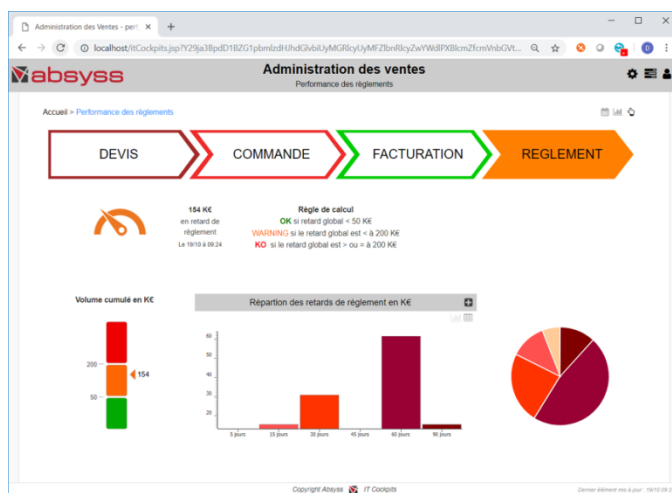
Administration des Ventes - perf ×  +

localhost/itCockpits.jsp?Y29ja3BpdD1BZG1pbmlzdHJhdGlvbiUyMGRlcyUyMFZlbnRlcyZwYWdlPXBlcmZfcmVnbGVt...

absyss

Administration des ventes
Performance des règlements

Accueil > Performance des règlements

DEVIS

COMMANDE

FACTURATION

REGLEMENT

154 K€
en retard de règlement
Le 19/10 à 09:24

Règle de calcul
OK si retard global < 50 K€
WARNING si le retard global est < à 200 K€
KO si le retard global est > ou = à 200 K€

Volume cumulé en K€

200
154
50

Répartion des retards de règlement en K€

60
50
40
30
20
10
0

5 jours
15 jours
30 jours
45 jours
60 jours
90 jours

Copyright Absyss IT Cockpits

Dernier élément mis à jour : 19/10/16 09:2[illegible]